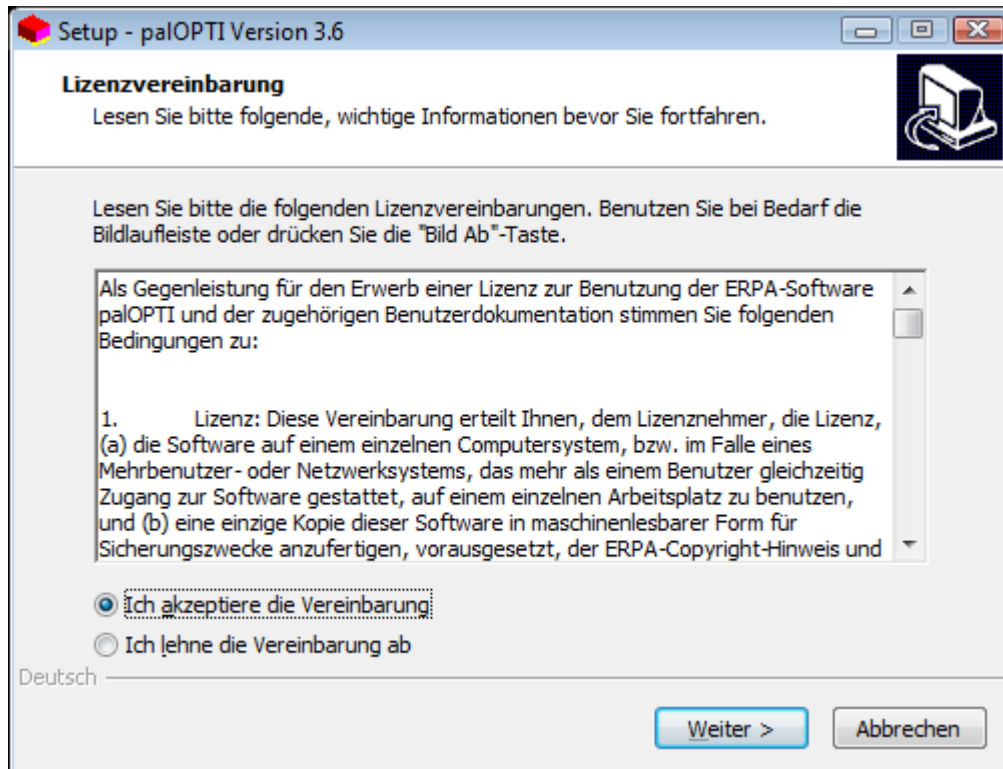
Setup - palOPTI Version 3.6

Lizenzvereinbarung
Lesen Sie bitte folgende, wichtige Informationen bevor Sie fortfahren.

Lesen Sie bitte die folgenden Lizenzvereinbarungen. Benutzen Sie bei Bedarf die Bildlaufleiste oder drücken Sie die "Bild Ab"-Taste.

Als Gegenleistung für den Erwerb einer Lizenz zur Benutzung der ERPA-Software palOPTI und der zugehörigen Benutzerdokumentation stimmen Sie folgenden Bedingungen zu:

1. Lizenz: Diese Vereinbarung erteilt Ihnen, dem Lizenznehmer, die Lizenz, (a) die Software auf einem einzelnen Computersystem, bzw. im Falle eines Mehrbenutzer- oder Netzwerksystems, das mehr als einem Benutzer gleichzeitig Zugang zur Software gestattet, auf einem einzelnen Arbeitsplatz zu benutzen, und (b) eine einzige Kopie dieser Software in maschinenlesbarer Form für Sicherungszwecke anzufertigen, vorausgesetzt, der ERPA-Copyright-Hinweis und

Ich akzeptiere die Vereinbarung
Ich lehne die Vereinbarung ab

Deutsch

Weiter >
Abbrechen